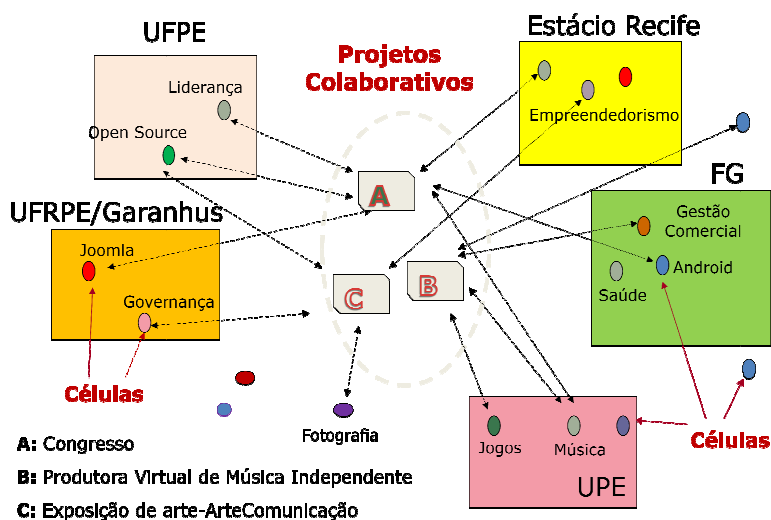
UFPE

Liderança

Open Source

Projetos Colaborativos

Estácio Recife

Empreendedorismo

FG

Gestão Comercial

Android

Saúde

UFRPE/Garanhus

Joomla

Governança

A

B

C

Células

Fotografia

Jogos

Música

UPE

Células

A: Congresso

B: Produtora Virtual de Música Independente

C: Exposição de arte-ArteComunicação